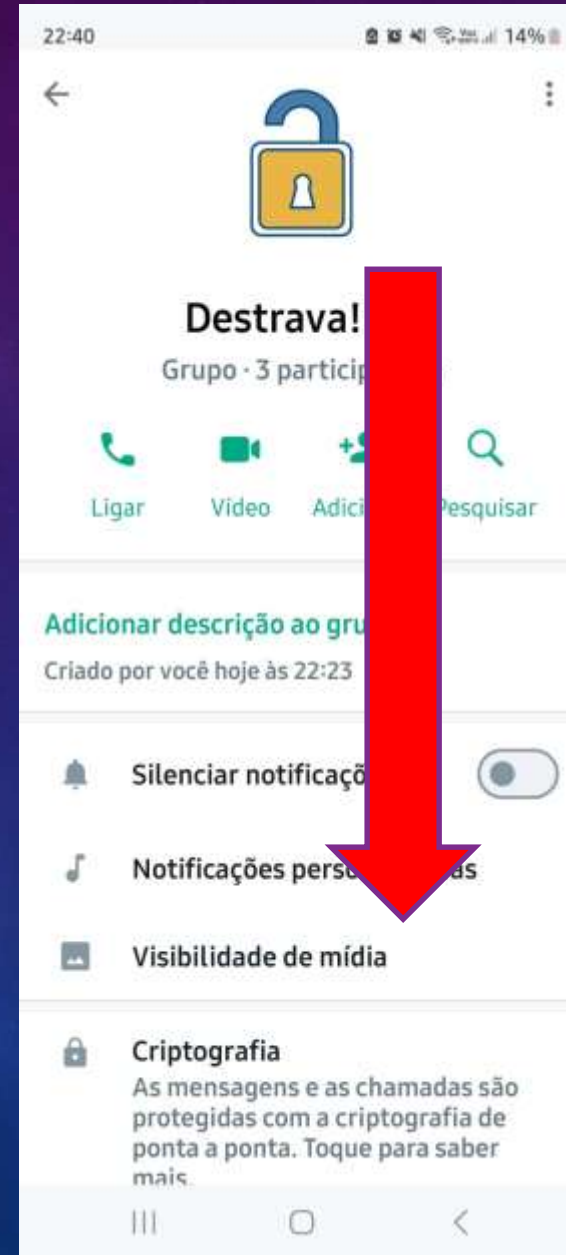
22:40

14%

Destrava!

Grupo · 3 particip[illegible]

Ligar

Vídeo

Adici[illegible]

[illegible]esquisar

Adicionar descrição ao gru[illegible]

Criado por você hoje às 22:23

Silenciar notificaçõ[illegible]

Notificações perso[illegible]as

Visibilidade de mídia

Criptografia

As mensagens e as chamadas são protegidas com a criptografia de ponta a ponta. Toque para saber mais.